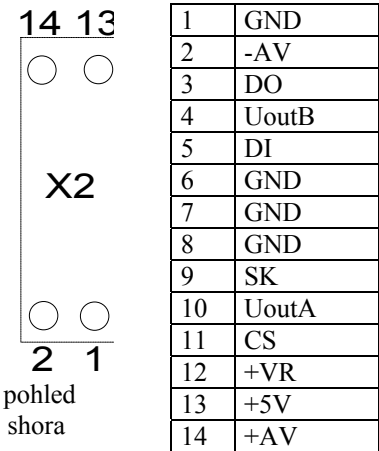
14 13

X2

2 1

pohled shora

| 1 | GND |
|---|---|
| 2 | -AV |
| 3 | DO |
| 4 | UoutB |
| 5 | DI |
| 6 | GND |
| 7 | GND |
| 8 | GND |
| 9 | SK |
| 10 | UoutA |
| 11 | CS |
| 12 | +VR |
| 13 | +5V |
| 14 | +AV |